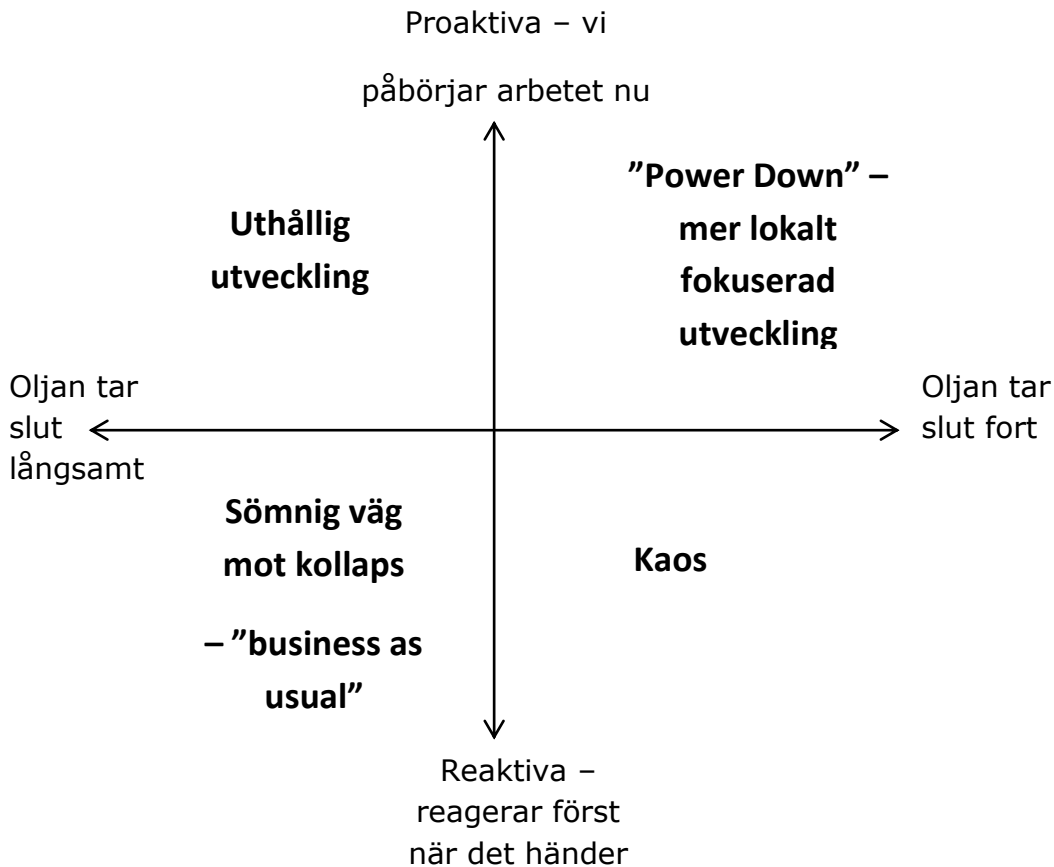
Proaktiva – vi påbörjar arbetet nu

Uthållig utveckling

”Power Down” – mer lokalt fokuserad utveckling

Oljan tar slut långsamt

Oljan tar slut fort

Sömnig väg mot kollaps

– ”business as usual”

Kaos

Reaktiva – reagerar först när det händer